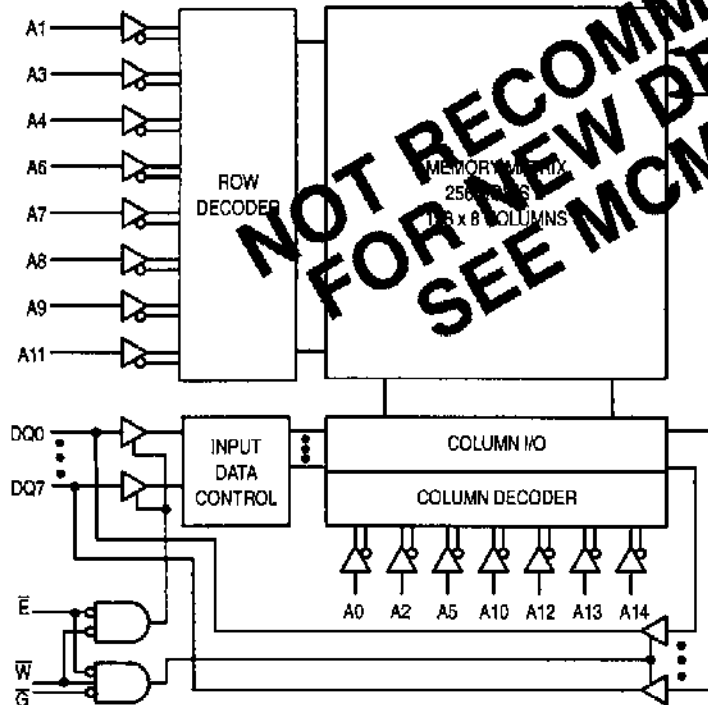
A1
A3
A4
A6
A7
A8
A9
A11

ROW DECODER

MEMORY MATRIX 256 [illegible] 1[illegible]8 x 8 COLUMNS

NOT RECOMM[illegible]
FOR NEW D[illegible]
SEE MCM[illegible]

DQ0
DQ7

INPUT DATA CONTROL

COLUMN I/O

COLUMN DECODER

A0 A2 A5 A10 A12 A13 A14

$\overline{E}$
$\overline{W}$
$\overline{G}$